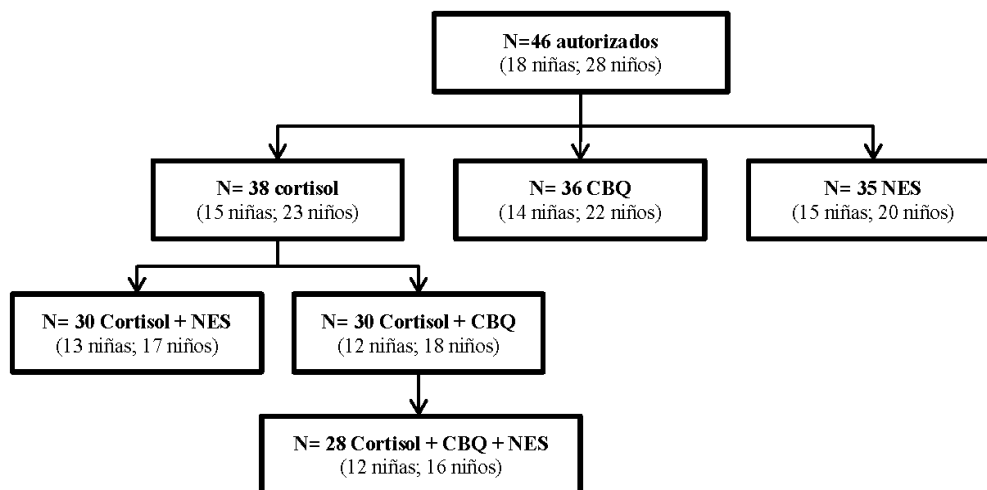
N=46 autorizados
(18 niñas; 28 niños)

N= 38 cortisol
(15 niñas; 23 niños)

N= 36 CBQ
(14 niñas; 22 niños)

N= 35 NES
(15 niñas; 20 niños)

N= 30 Cortisol + NES
(13 niñas; 17 niños)

N= 30 Cortisol + CBQ
(12 niñas; 18 niños)

N= 28 Cortisol + CBQ + NES
(12 niñas; 16 niños)